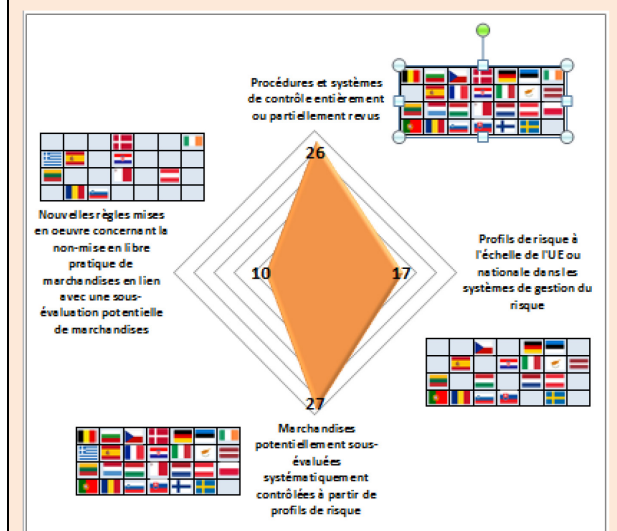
Procédures et systèmes de contrôle entièrement ou partiellement revus

26

Nouvelles règles mises en oeuvre concernant la non-mise en libre pratique de marchandises en lien avec une sous-évaluation potentielle de marchandises

10

17

Profils de risque à l'échelle de l'UE ou nationale dans les systèmes de gestion du risque

27

Marchandises potentiellement sous-évaluées systématiquement contrôlées à partir de profils de risque